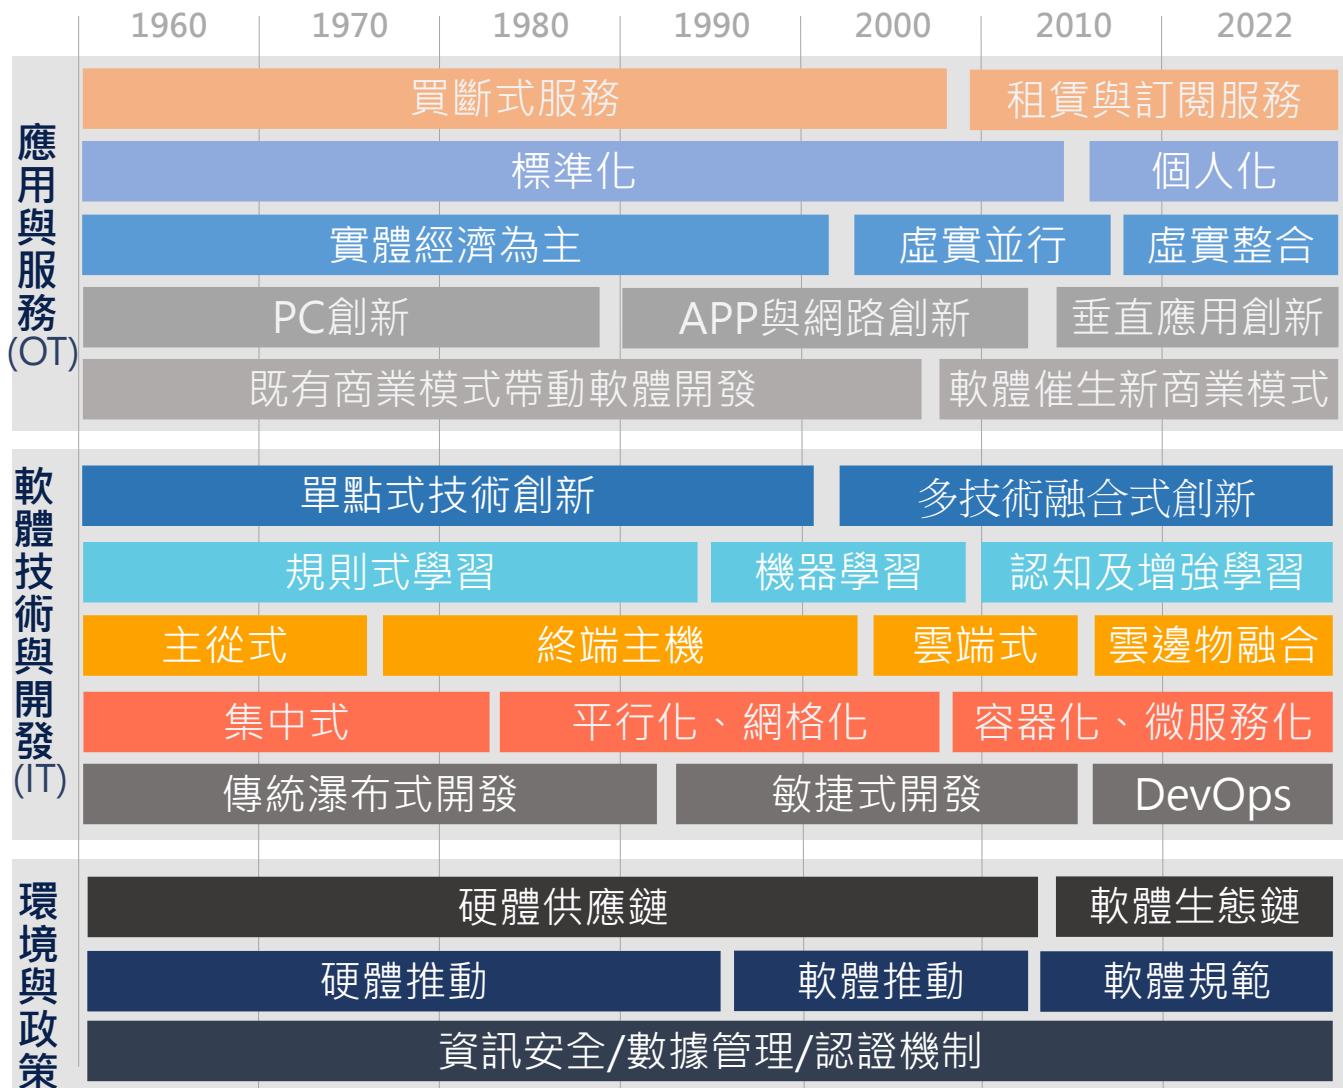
1960 1970 1980 1990 2000 2010 2022

應用與服務 (OT)

買斷式服務
租賃與訂閱服務
標準化
個人化
實體經濟為主
虛實並行
虛實整合
PC創新
APP與網路創新
垂直應用創新
既有商業模式帶動軟體開發
軟體催生新商業模式

軟體技術與開發 (IT)

單點式技術創新
多技術融合式創新
規則式學習
機器學習
認知及增強學習
主從式
終端主機
雲端式
雲邊物融合
集中式
平行化、網格化
容器化、微服務化
傳統瀑布式開發
敏捷式開發
DevOps

環境與政策

硬體供應鏈
軟體生態鏈
硬體推動
軟體推動
軟體規範
資訊安全/數據管理/認證機制